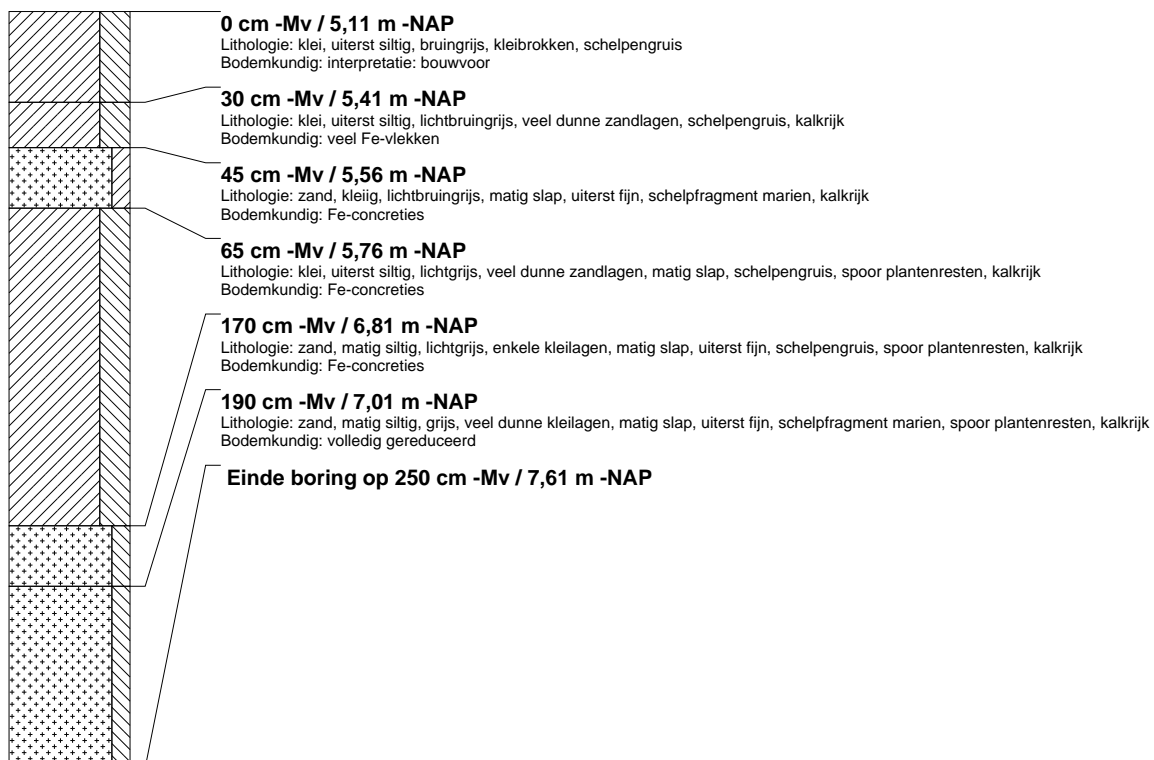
0 cm -Mv / 5,11 m -NAP
Lithologie: klei, uiterst siltig, bruingrijs, kleibrokken, schelpengruis
Bodemkundig: interpretatie: bouwvoor

30 cm -Mv / 5,41 m -NAP
Lithologie: klei, uiterst siltig, lichtbruingrijs, veel dunne zandlagen, schelpengruis, kalkrijk
Bodemkundig: veel Fe-vlekken

45 cm -Mv / 5,56 m -NAP
Lithologie: zand, kleiig, lichtbruingrijs, matig slap, uiterst fijn, schelpfragment marien, kalkrijk
Bodemkundig: Fe-concreties

65 cm -Mv / 5,76 m -NAP
Lithologie: klei, uiterst siltig, lichtgrijs, veel dunne zandlagen, matig slap, schelpengruis, spoor plantenresten, kalkrijk
Bodemkundig: Fe-concreties

170 cm -Mv / 6,81 m -NAP
Lithologie: zand, matig siltig, lichtgrijs, enkele kleilagen, matig slap, uiterst fijn, schelpengruis, spoor plantenresten, kalkrijk
Bodemkundig: Fe-concreties

190 cm -Mv / 7,01 m -NAP
Lithologie: zand, matig siltig, grijs, veel dunne kleilagen, matig slap, uiterst fijn, schelpfragment marien, spoor plantenresten, kalkrijk
Bodemkundig: volledig gereduceerd

Einde boring op 250 cm -Mv / 7,61 m -NAP